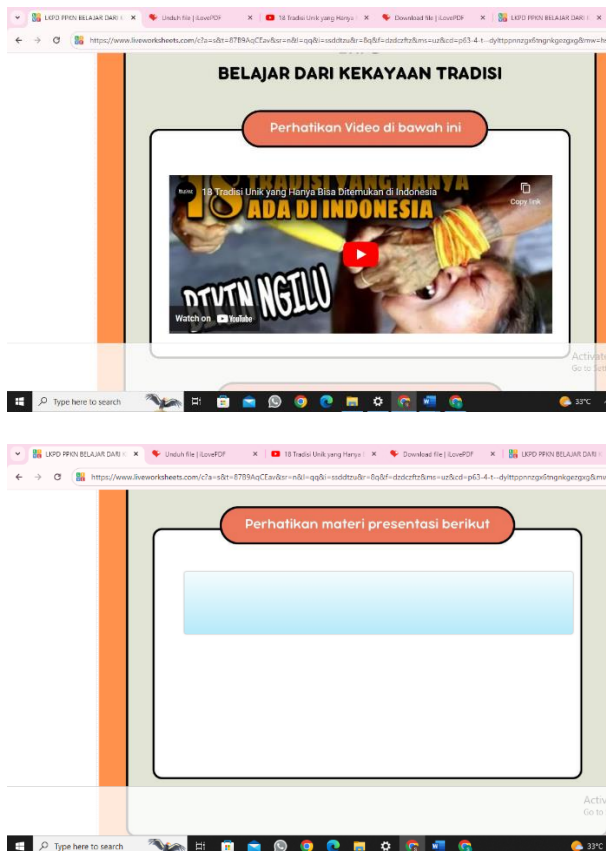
LKPD PPKN BELAJAR DARI K × Unduh file | iLovePDF × 18 Tradisi Unik yang Hanya × Download file | iLovePDF × LKPD PPKN BELAJAR DARI K ×

https://www.liveworksheets.com/c?a=s&t=87B9AqCEav&sr=n&l=qq&i=ssddtzu&r=8q&f=dzdczftz&ms=uz&cd=p63-4-t--dyltppnnzgx6tngnkgezgxg&mw=h

BELAJAR DARI KEKAYAAN TRADISI

Perhatikan Video di bawah ini

18 Tradisi Unik yang Hanya Bisa Ditemukan di Indonesia

Copy link

TRADISI YANG HANYA ADA DI INDONESIA

BIKIN NGILU

Watch on YouTube

Activate Go to Sett

Type here to search

33°C

LKPD PPKN BELAJAR DARI K × Unduh file | iLovePDF × 18 Tradisi Unik yang Hanya × Download file | iLovePDF × LKPD PPKN BELAJAR DARI K ×

https://www.liveworksheets.com/c?a=s&t=87B9AqCEav&sr=n&l=qq&i=ssddtzu&r=8q&f=dzdczftz&ms=uz&cd=p63-4-t--dylttppnnzgx6tngnkgezgxg&mw

Perhatikan materi presentasi berikut

Activ Go to

Type here to search

33°C